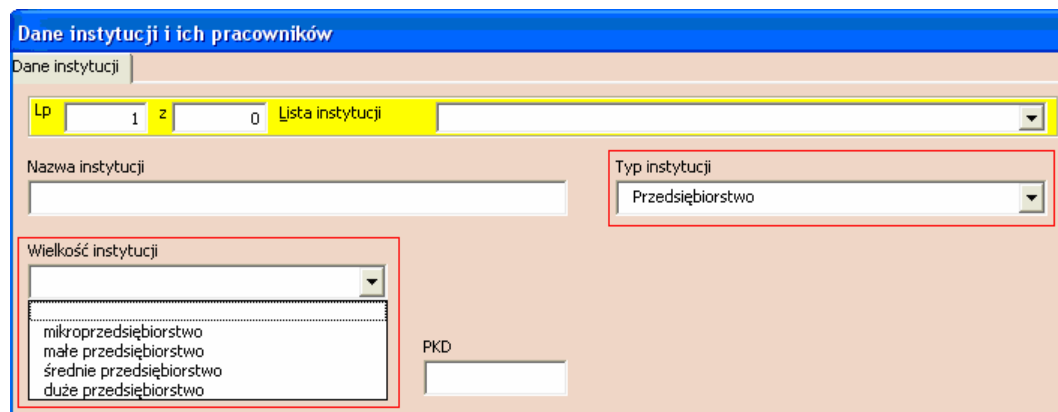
Dane instytucji i ich pracowników

Dane instytucji

Lp 1 z 0 Lista instytucji

Nazwa instytucji

Typ instytucji
Przedsiębiorstwo

Wielkość instytucji

mikroprzedsiębiorstwo
małe przedsiębiorstwo
średnie przedsiębiorstwo
duże przedsiębiorstwo

PKD